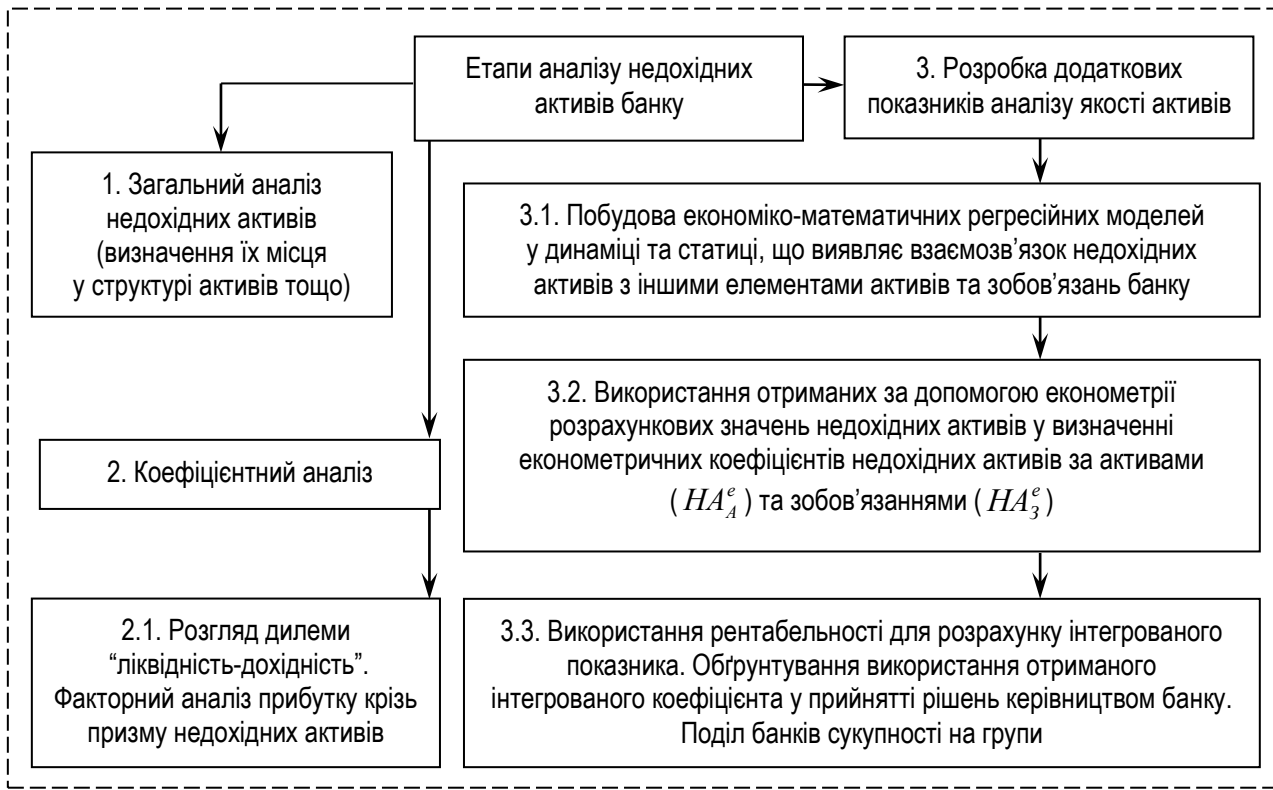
Етапи аналізу недохідних активів банку

1. Загальний аналіз недохідних активів (визначення їх місця у структурі активів тощо)

2. Коефіцієнтний аналіз

2.1. Розгляд дилеми "ліквідність-дохідність". Факторний аналіз прибутку крізь призму недохідних активів

3. Розробка додаткових показників аналізу якості активів

3.1. Побудова економіко-математичних регресійних моделей у динаміці та статиці, що виявляє взаємозв'язок недохідних активів з іншими елементами активів та зобов'язань банку

3.2. Використання отриманих за допомогою економетрії розрахункових значень недохідних активів у визначенні економетричних коефіцієнтів недохідних активів за активами ($HA_A^e$) та зобов'язаннями ($HA_З^e$)

3.3. Використання рентабельності для розрахунку інтегрованого показника. Обґрунтування використання отриманого інтегрованого коефіцієнта у прийнятті рішень керівництвом банку. Поділ банків сукупності на групи